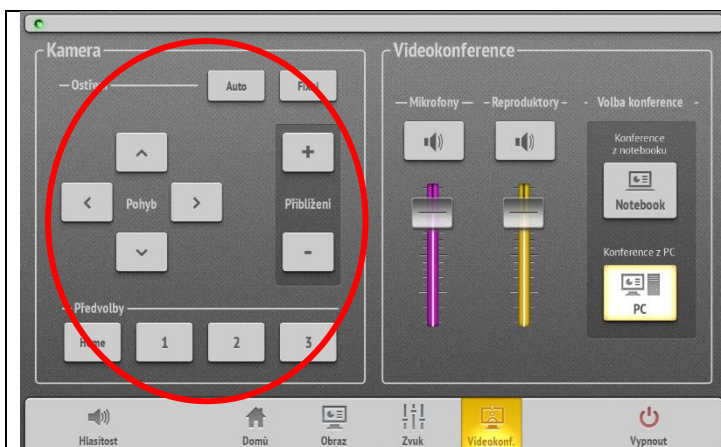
Kamera

— Ostř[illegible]

Auto

Fi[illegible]

^

<

Pohyb

>

v

+

Přiblížení

-

Předvolby

H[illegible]e

1

2

3

Videokonference

— Mikrofony —

— Reproduktory —

— Volba konference —

Konference z notebooku

Notebook

Konference z PC

PC

Hlasitost

Domů

Obraz

Zvuk

Videokonf.

Vypnout